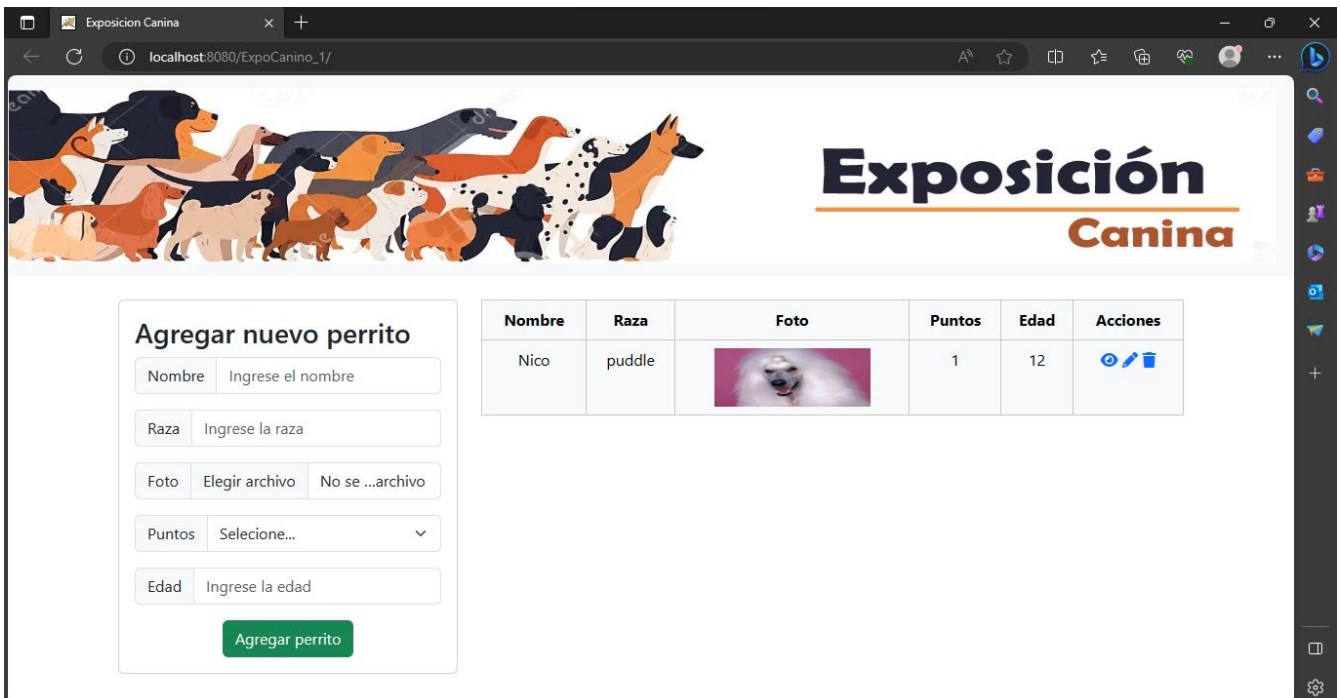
Exposicion Canina

localhost:8080/ExpoCanino_1/

Exposición
Canina

Agregar nuevo perrito

Nombre Ingrese el nombre

Raza Ingrese la raza

Foto Elegir archivo No se ...archivo

Puntos Selecione...

Edad Ingrese la edad

Agregar perrito

| Nombre | Raza | Foto | Puntos | Edad | Acciones |
|---|---|---|---|---|---|
| Nico | puddle | | 1 | 12 | |